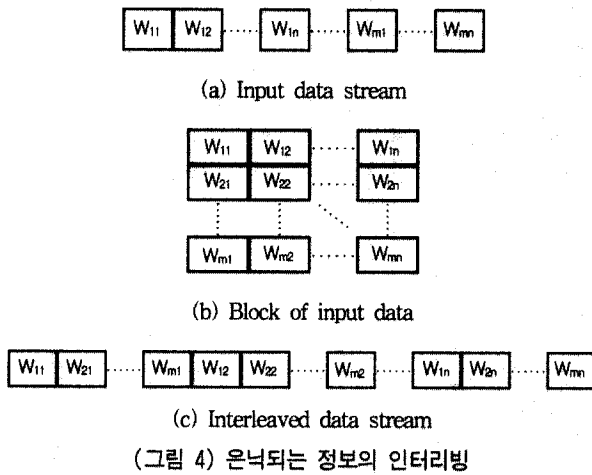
$W_{11}$ $W_{12}$ $W_{1n}$ $W_{m1}$ $W_{mn}$

(a) Input data stream

$W_{11}$ $W_{12}$ $W_{1n}$
$W_{21}$ $W_{22}$ $W_{2n}$
$W_{m1}$ $W_{m2}$ $W_{mn}$

(b) Block of input data

$W_{11}$ $W_{21}$ $W_{m1}$ $W_{12}$ $W_{22}$ $W_{m2}$ $W_{1n}$ $W_{2n}$ $W_{mn}$

(c) Interleaved data stream

(그림 4) 은닉되는 정보의 인터리빙